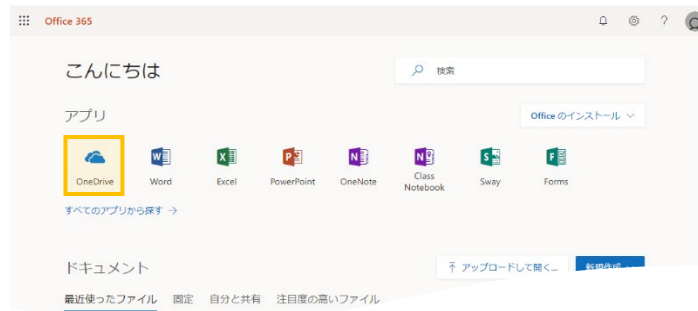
Office 365

?

こんにちは

検索

アプリ

Office のインストール

OneDrive Word Excel PowerPoint OneNote Class Notebook Sway Forms

すべてのアプリから探す →

ドキュメント

アップロードして開く...

新規作成

最近使ったファイル 固定 自分と共有 注目度の高いファイル